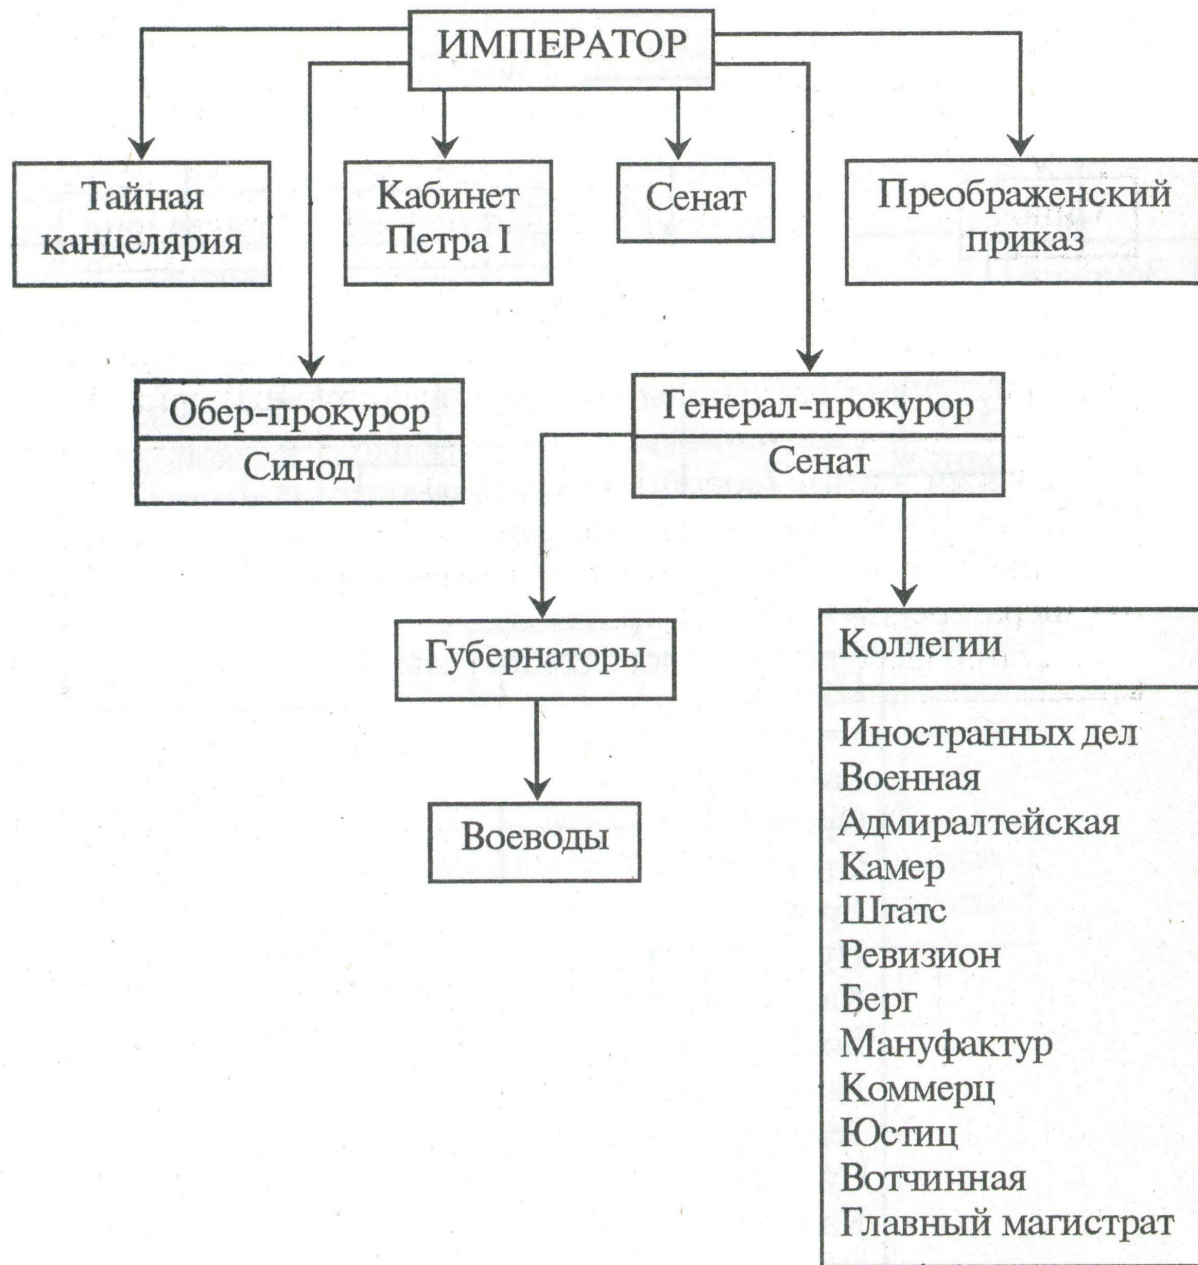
ИМПЕРАТОР

Тайная канцелярия

Кабинет Петра I

Сенат

Преображенский приказ

Обер-прокурор

Синод

Генерал-прокурор

Сенат

Губернаторы

Воеводы

Коллегии

Иностранных дел
Военная
Адмиралтейская
Камер
Штатс
Ревизион
Берг
Мануфактур
Коммерц
Юстиц
Вотчинная
Главный магистрат